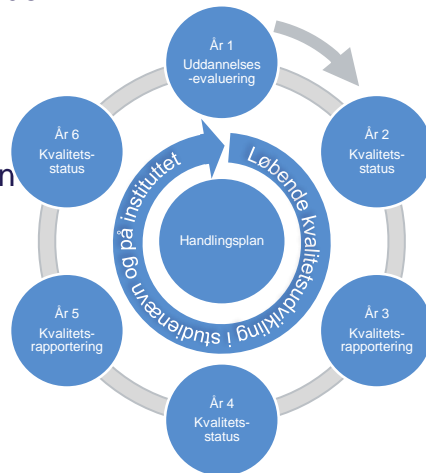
År 1
Uddannelses-
-evaluering

År 2
Kvalitets-
status

År 3
Kvalitets-
rapportering

År 4
Kvalitets-
status

År 5
Kvalitets-
rapportering

År 6
Kvalitets-
status

Løbende kvalitetsudvikling i studienævn og på instituttet

Handlingsplan

n